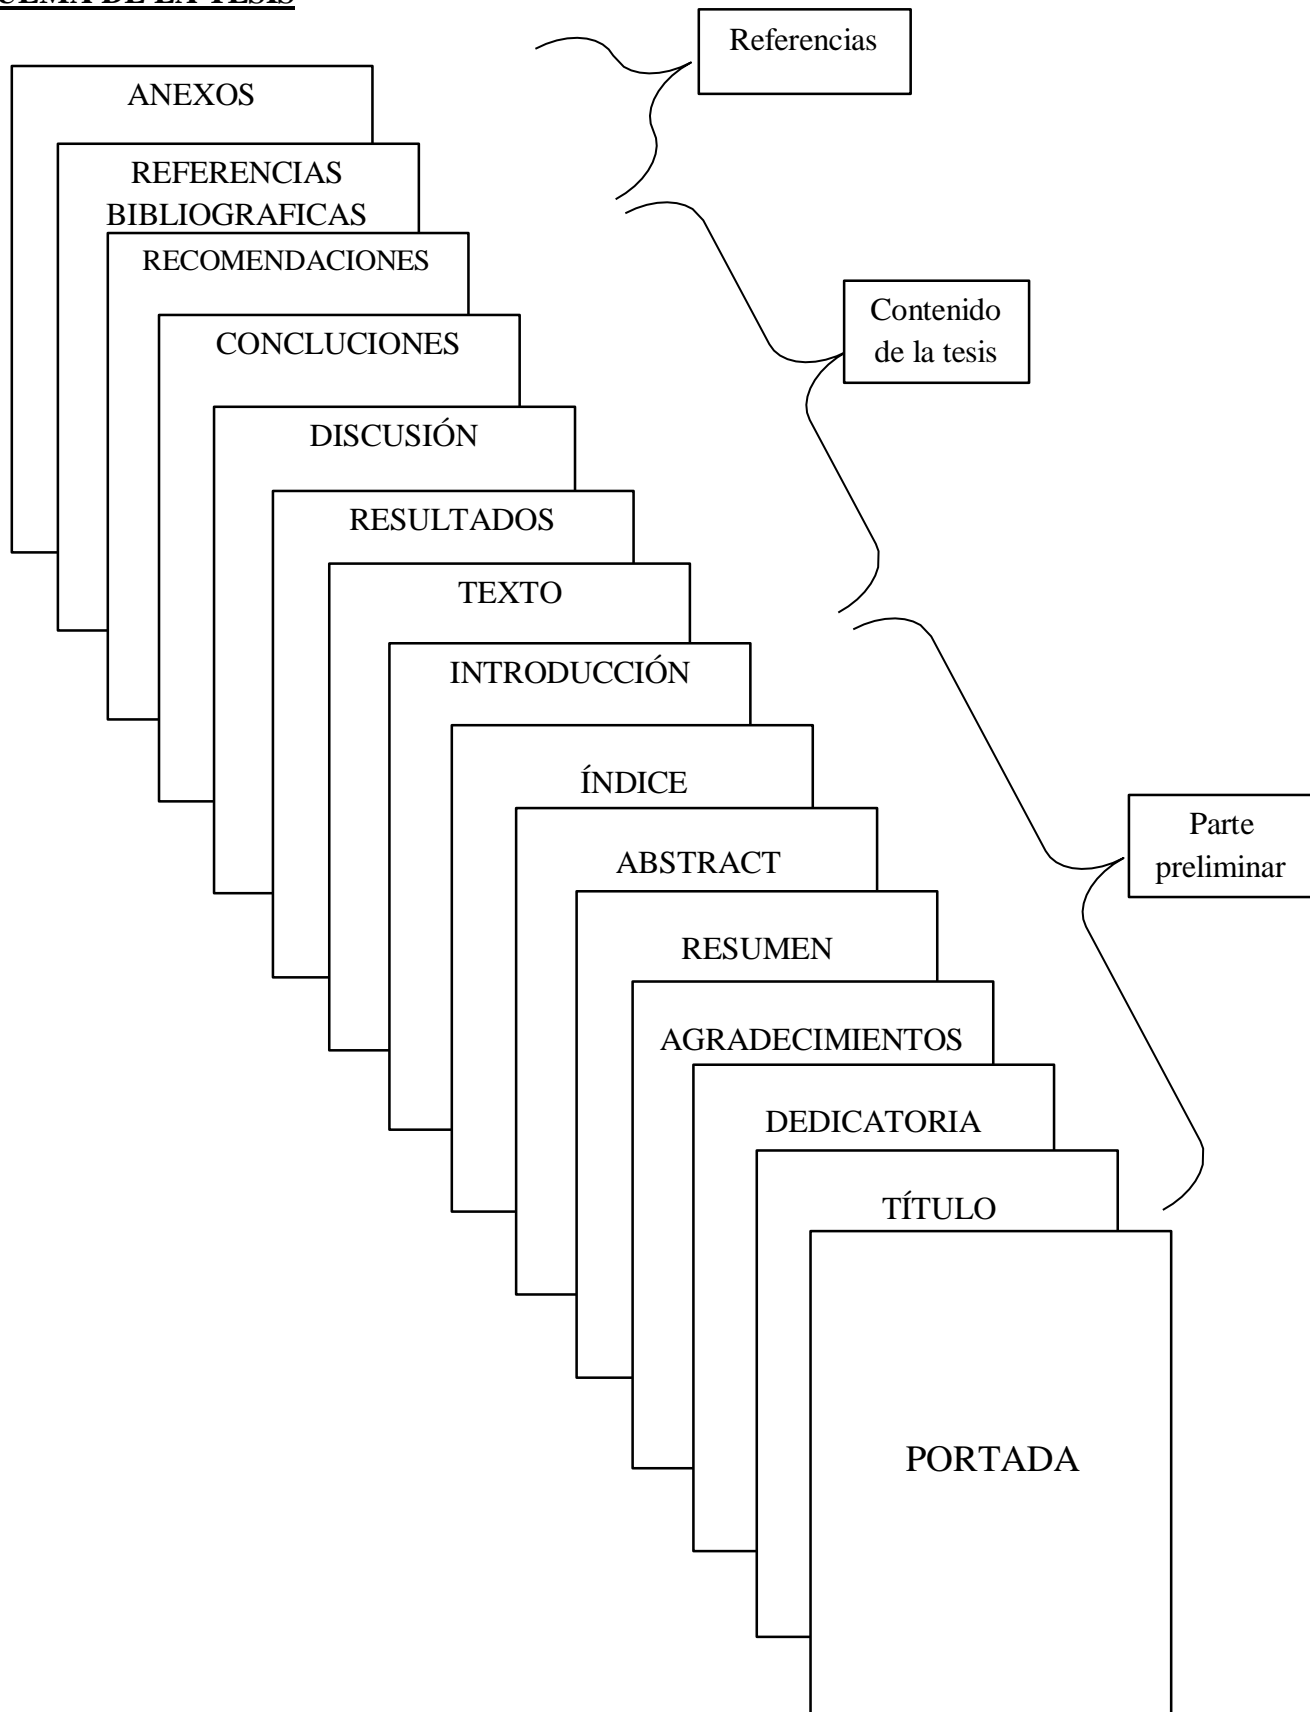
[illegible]UEMA DE LA TESIS

Referencias

ANEXOS

REFERENCIAS BIBLIOGRAFICAS

RECOMENDACIONES

CONCLUCIONES

DISCUSIÓN

RESULTADOS

TEXTO

INTRODUCCIÓN

ÍNDICE

ABSTRACT

RESUMEN

AGRADECIMIENTOS

DEDICATORIA

TÍTULO

PORTADA

Contenido de la tesis

Parte preliminar